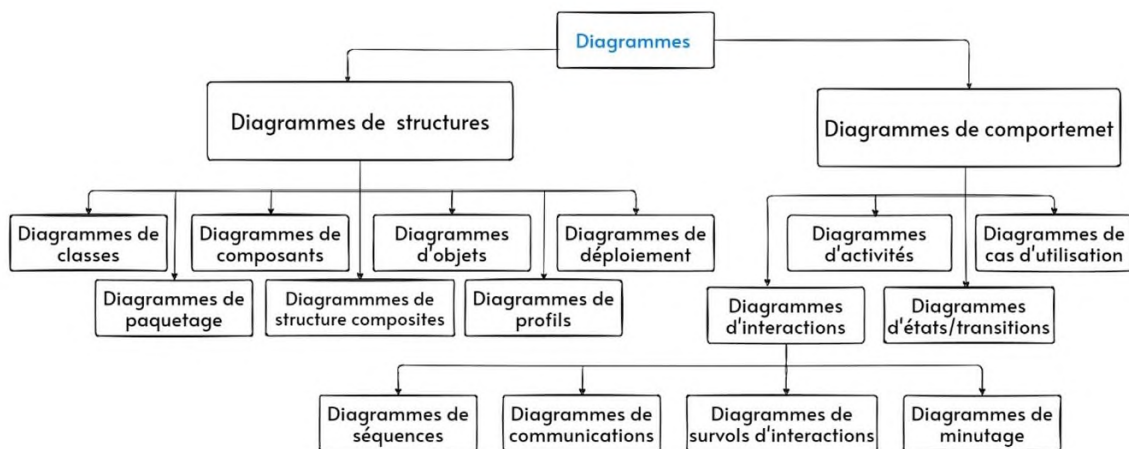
Diagrammes

Diagrammes de structures

Diagrammes de comportemet

Diagrammes de classes

Diagrammes de composants

Diagrammes d'objets

Diagrammes de déploiement

Diagrammes de paquetage

Diagrammmes de structure composites

Diagrammes de profils

Diagrammes d'activités

Diagrammes de cas d'utilisation

Diagrammes d'interactions

Diagrammes d'états/transitions

Diagrammes de séquences

Diagrammes de communications

Diagrammes de survols d'interactions

Diagrammes de minutage